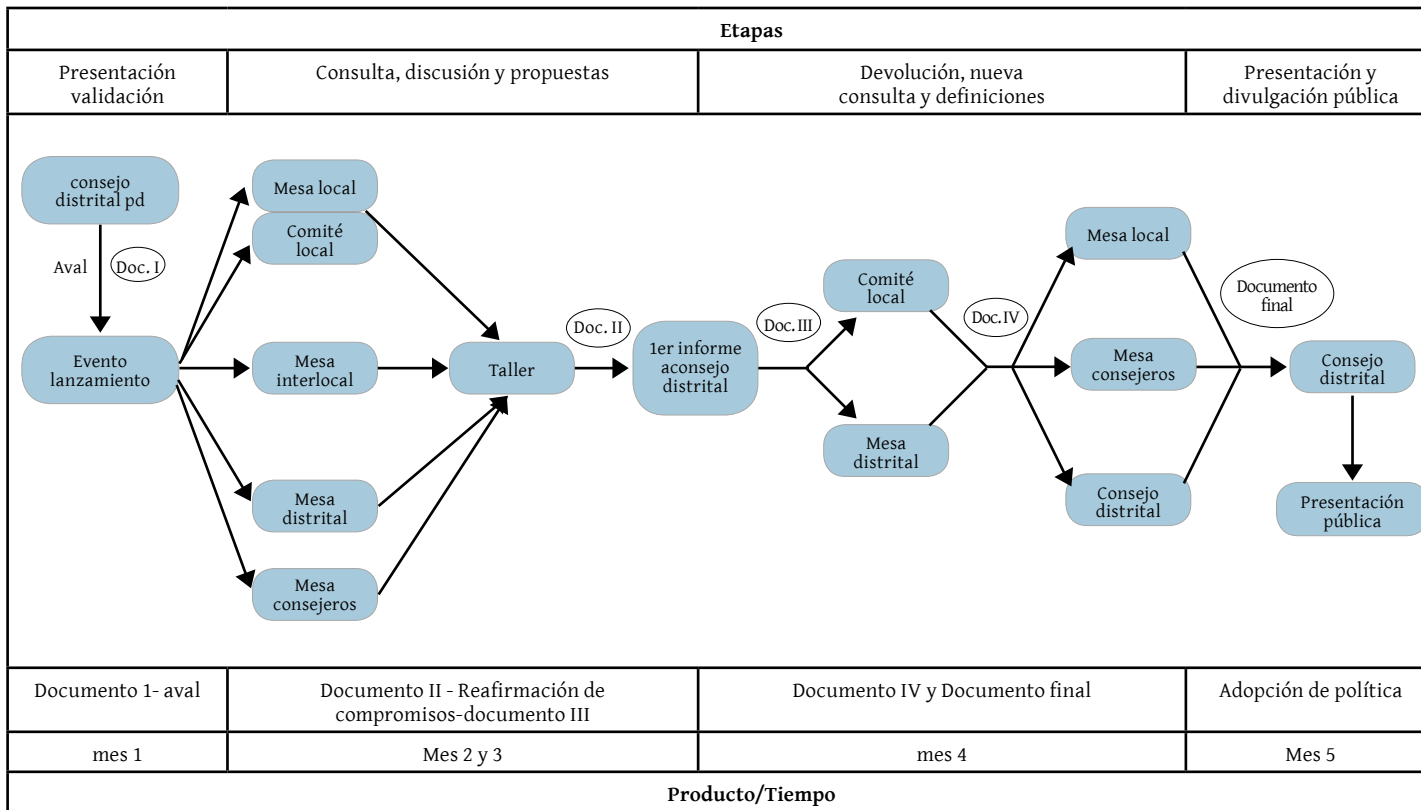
**Etapas**

| Presentación validación | Consulta, discusión y propuestas | Devolución, nueva consulta y definiciones | Presentación y divulgación pública |
|---|---|---|---|

consejo distrital pd

Aval

Doc. I

Evento lanzamiento

Mesa local

Comité local

Mesa interlocal

Mesa distrital

Mesa consejeros

Taller

Doc. II

1er informe aconsejo distrital

Doc. III

Comité local

Mesa distrital

Doc. IV

Mesa local

Mesa consejeros

Consejo distrital

Documento final

Consejo distrital

Presentación pública

| Documento 1- aval | Documento II - Reafirmación de compromisos-documento III | Documento IV y Documento final | Adopción de política |
|---|---|---|---|
| mes 1 | Mes 2 y 3 | mes 4 | Mes 5 |

**Producto/Tiempo**